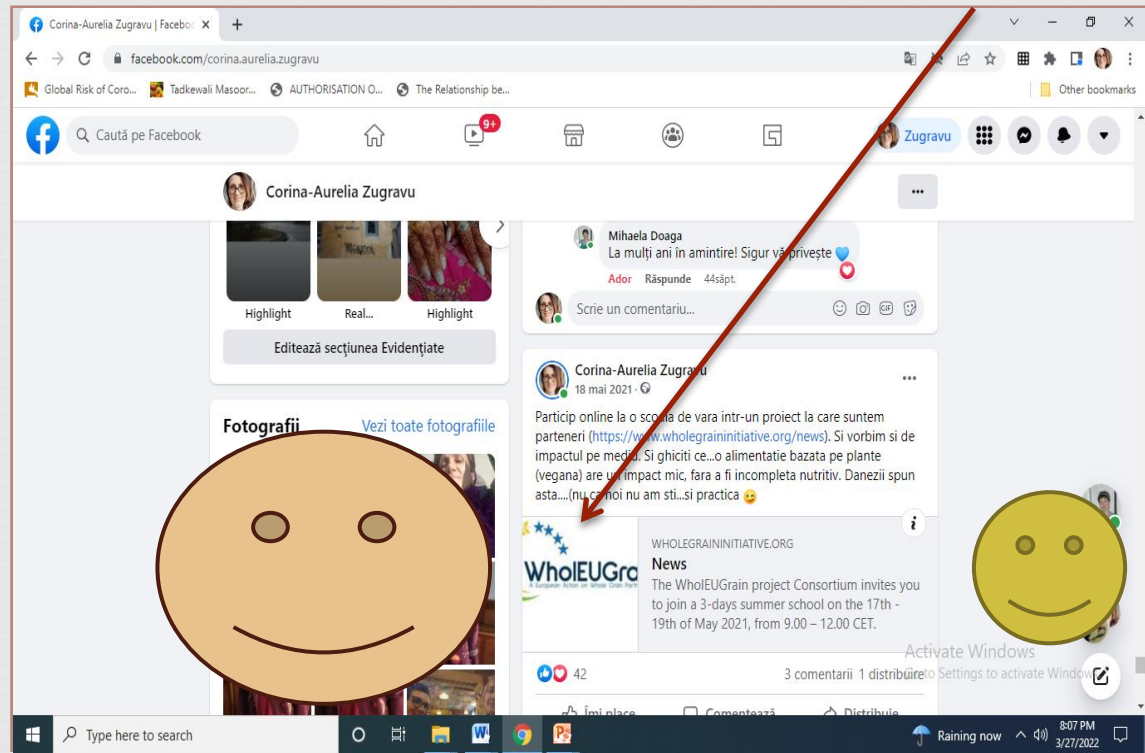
Corina-Aurelia Zugravu | Faceboo ×
+
facebook.com/corina.aurelia.zugravu
Global Risk of Coro... Tadkewali Masoor... AUTHORISATION O... The Relationship be...
Other bookmarks
Caută pe Facebook
9+
Zugravu
Corina-Aurelia Zugravu
Highlight
Real...
Highlight
Editează secțiunea Evidențiate
Fotografii
Vezi toate fotografiile
Mihaela Doaga
La mulți ani în amintire! Sigur vă privește
Ador Răspunde 44săpt.
Scrie un comentariu...
Corina-Aurelia Zugravu
18 mai 2021 ·
Particip online la o scoala de vara intr-un proiect la care suntem parteneri (https://www.wholegraininitiative.org/news). Si vorbim si de impactul pe mediu. Si ghiciti ce...o alimentatie bazata pe plante (vegana) are un impact mic, fara a fi incompleta nutritiv. Danezii spun asta....(nu ca noi nu am sti...si practica
WholEUGrain
WHOLEGRAININITIATIVE.ORG
News
The WholEUGrain project Consortium invites you to join a 3-days summer school on the 17th - 19th of May 2021, from 9.00 – 12.00 CET.
42
3 comentarii 1 distribuire
Activate Windows
Go to Settings to activate Windows.
Îmi place Comentează Distribuie
Type here to search
Raining now
8:07 PM
3/27/2022